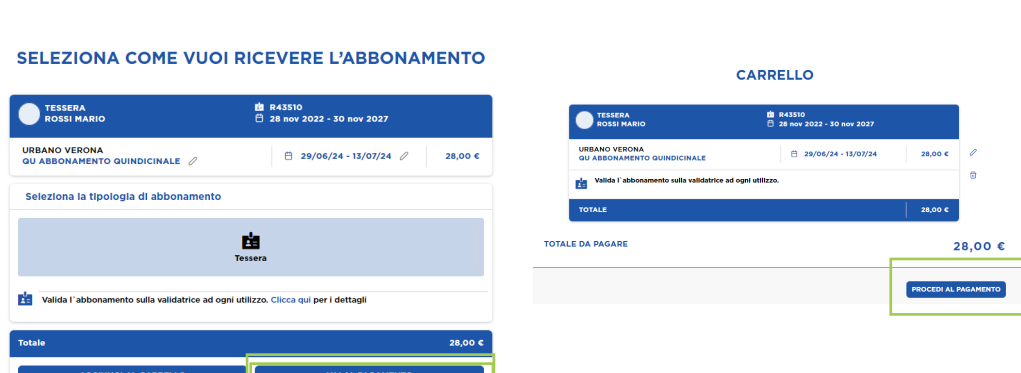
SELEZIONA COME VUOI RICEVERE L'ABBONAMENTO

TESSERA
ROSSI MARIO

R43510
28 nov 2022 - 30 nov 2027

URBANO VERONA
QU ABBONAMENTO QUINDICINALE

29/06/24 - 13/07/24

28,00 €

Seleziona la tipologia di abbonamento

Tessera

Valida l´abbonamento sulla validatrice ad ogni utilizzo. Clicca qui per i dettagli

Totale

28,00 €

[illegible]

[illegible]

CARRELLO

TESSERA
ROSSI MARIO

R43510
28 nov 2022 - 30 nov 2027

URBANO VERONA
QU ABBONAMENTO QUINDICINALE

29/06/24 - 13/07/24

28,00 €

Valida l´abbonamento sulla validatrice ad ogni utilizzo.

TOTALE

28,00 €

TOTALE DA PAGARE

28,00 €

PROCEDI AL PAGAMENTO